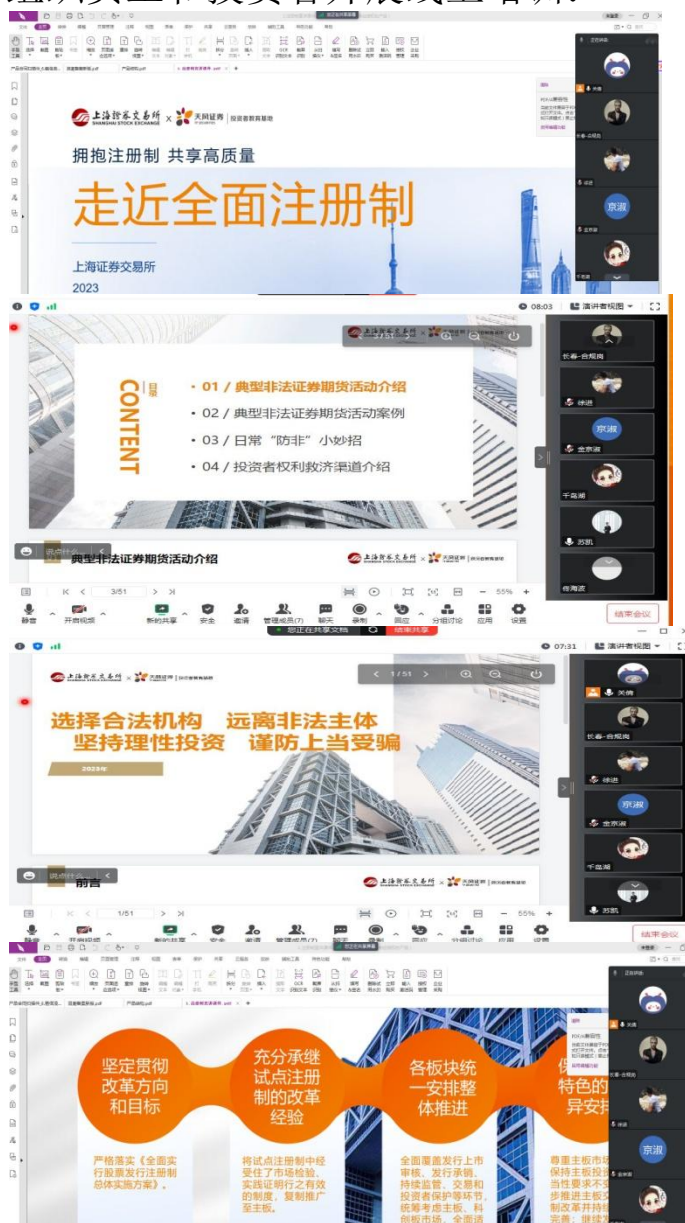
上海证券交易所 × 天风证券 | 投资者教育基地

拥抱注册制 共享高质量

走近全面注册制

上海证券交易所

2023

京淑

08:03

演讲者视图

上海证券交易所 × 天风证券

目录 CONTENT

• 01 / 典型非法证券期货活动介绍

• 02 / 典型非法证券期货活动案例

• 03 / 日常"防非"小妙招

• 04 / 投资者权利救济渠道介绍

典型非法证券期货活动介绍

长春-合规岗

徐进

京淑

金京淑

千岛湖

苏凯

3/51

55%

静音 开启视频 新的共享 安全 邀请 管理成员(7) 聊天 录制 回应 分组讨论 应用 设置

结束会议

您正在共享文档

结束共享

07:31

演讲者视图

1/51

关牌

上海证券交易所 × 天风证券

选择合法机构 远离非法主体

坚持理性投资 谨防上当受骗

2023年

前言

1/51

55%

结束会议

坚定贯彻改革方向和目标

严格落实《全面实行股票发行注册制总体实施方案》。

充分承继试点注册制的改革经验

将试点注册制中经受住了市场检验、实践证明行之有效的制度，复制推广至主板。

各板块统一安排整体推进

全面覆盖发行上市审核、发行承销、持续监管、交易和投资者保护等环节，统筹考虑主板、科

特色的差异安排

尊重主板市场保持主板投资当性要求不步推进主板制改革并持完善

京淑